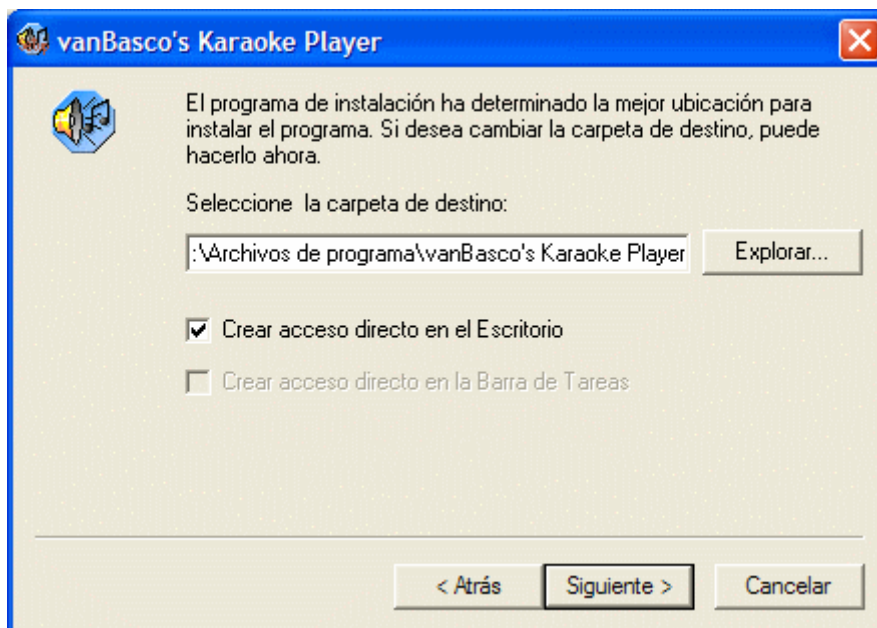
vanBasco's Karaoke Player

El programa de instalación ha determinado la mejor ubicación para instalar el programa. Si desea cambiar la carpeta de destino, puede hacerlo ahora.

Seleccione la carpeta de destino:

:\Archivos de programa\vanBasco's Karaoke Player

Explorar...

Crear acceso directo en el Escritorio

Crear acceso directo en la Barra de Tareas

< Atrás

Siguiente >

Cancelar